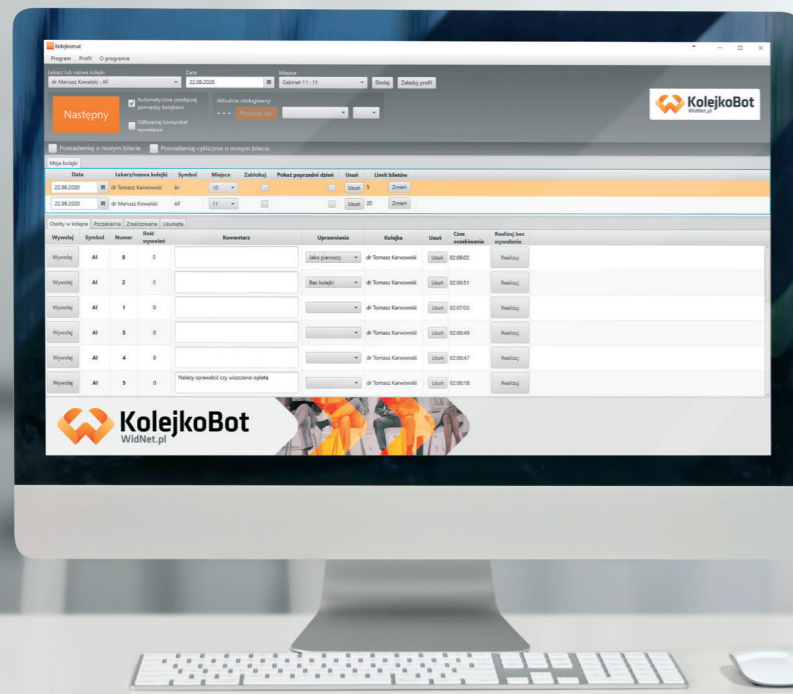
Kolejkomat
Program Profil O programie

Lekarz lub nazwa kolejki
dr Mariusz Kowalski : AF
Data
22.08.2020
Miejsce
Gabinet 11 : 11
Dodaj Załaduj profil

Następny
Automatyczne przełączaj pomiędzy kolejkami
Odtwarzaj komunikat wywołania
Aktualnie obsługiwany:
- - -
Przełącz do

KolejkoBot
WidNet.pl

Powiadamiaj o nowym bilecie Powiadamiaj cyklicznie o nowym bilecie

Moje kolejki

| Data | Lekarz/nazwa kolejki | Symbol | Miejsce | Zablokuj | Pokaż poprzedni dzień | Usuń | Limit biletów |
|---|---|---|---|---|---|---|---|
| 22.08.2020 | dr Tomasz Karwowski | AI | 10 | | | Usuń | 5 Zmień |
| 22.08.2020 | dr Mariusz Kowalski | AF | 11 | | | Usuń | 20 Zmień |

Osoby w kolejce Poczekalnia Zrealizowane Usunięte

| Wywołaj | Symbol | Numer | Ilość wywołań | Komentarz | Uprawnienia | Kolejka | Usuń | Czas oczekiwania | Realizuj bez wywołania |
|---|---|---|---|---|---|---|---|---|---|
| Wywołaj | AI | 8 | 0 | | Jako pierwszy | dr Tomasz Karwowski | Usuń | 02:08:02 | Realizuj |
| Wywołaj | AI | 2 | 0 | | Bez kolejki | dr Tomasz Karwowski | Usuń | 02:06:51 | Realizuj |
| Wywołaj | AI | 1 | 0 | | | dr Tomasz Karwowski | Usuń | 02:07:03 | Realizuj |
| Wywołaj | AI | 3 | 0 | | | dr Tomasz Karwowski | Usuń | 02:06:49 | Realizuj |
| Wywołaj | AI | 4 | 0 | | | dr Tomasz Karwowski | Usuń | 02:06:47 | Realizuj |
| Wywołaj | AI | 5 | 0 | Należy sprawdzić czy uiszczono opłatę | | dr Tomasz Karwowski | Usuń | 02:06:18 | Realizuj |

KolejkoBot
WidNet.pl